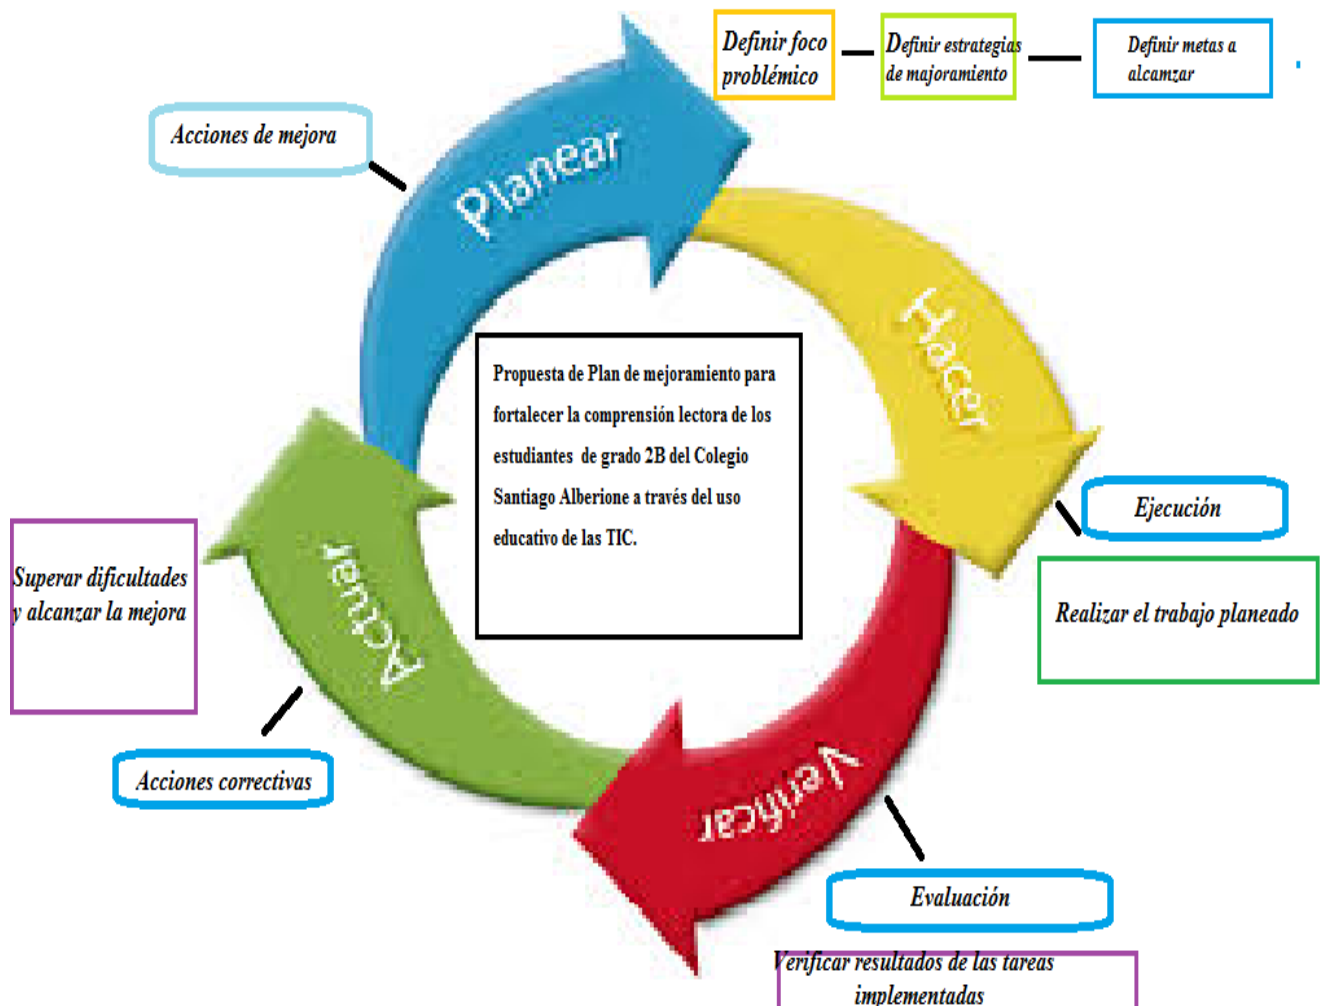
Definir foco problémico

Definir estrategias de majoramiento

Definir metas a alcamzar

Acciones de mejora

Planear

Hacer

Propuesta de Plan de mejoramiento para fortalecer la comprensión lectora de los estudiantes de grado 2B del Colegio Santiago Alberione a través del uso educativo de las TIC.

Ejecución

Realizar el trabajo planeado

Superar dificultades y alcanzar la mejora

Actuar

Acciones correctivas

Verificar

Evaluación

Verificar resultados de las tareas implementadas